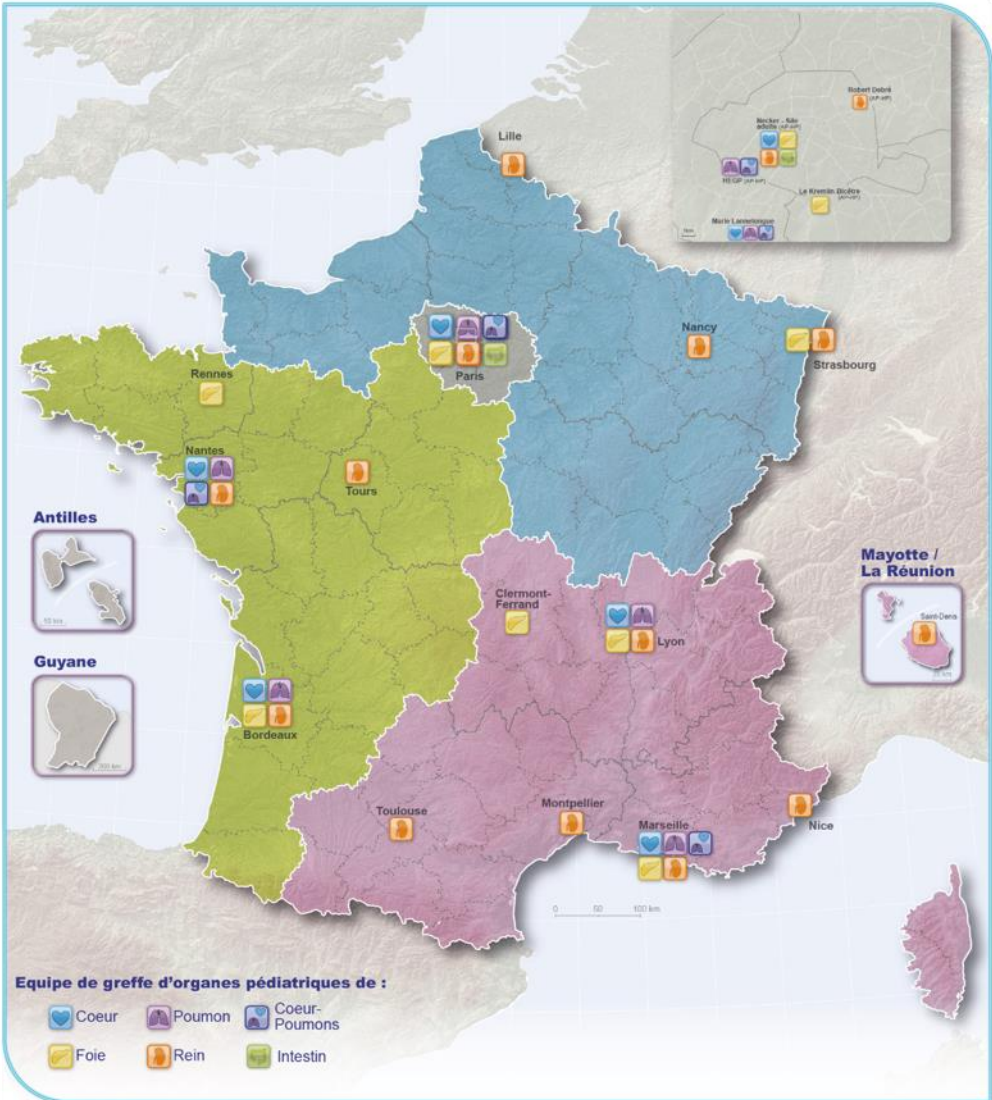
Robert Debré (AP-HP)

Necker - Site adulte (AP-HP)

HEGP (AP-HP)

Le Kremlin Bicêtre (AP-HP)

Marie Lannelongue

Lille

Nancy

Strasbourg

Paris

Rennes

Nantes

Tours

Antilles

50 km

Guyane

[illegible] km

Mayotte / La Réunion

Saint-Denis

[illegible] km

Clermont-Ferrand

Lyon

Bordeaux

Toulouse

Montpellier

Marseille

Nice

0 50 100 km

Equipe de greffe d'organes pédiatriques de :

Coeur

Poumon

Coeur-Poumons

Foie

Rein

Intestin